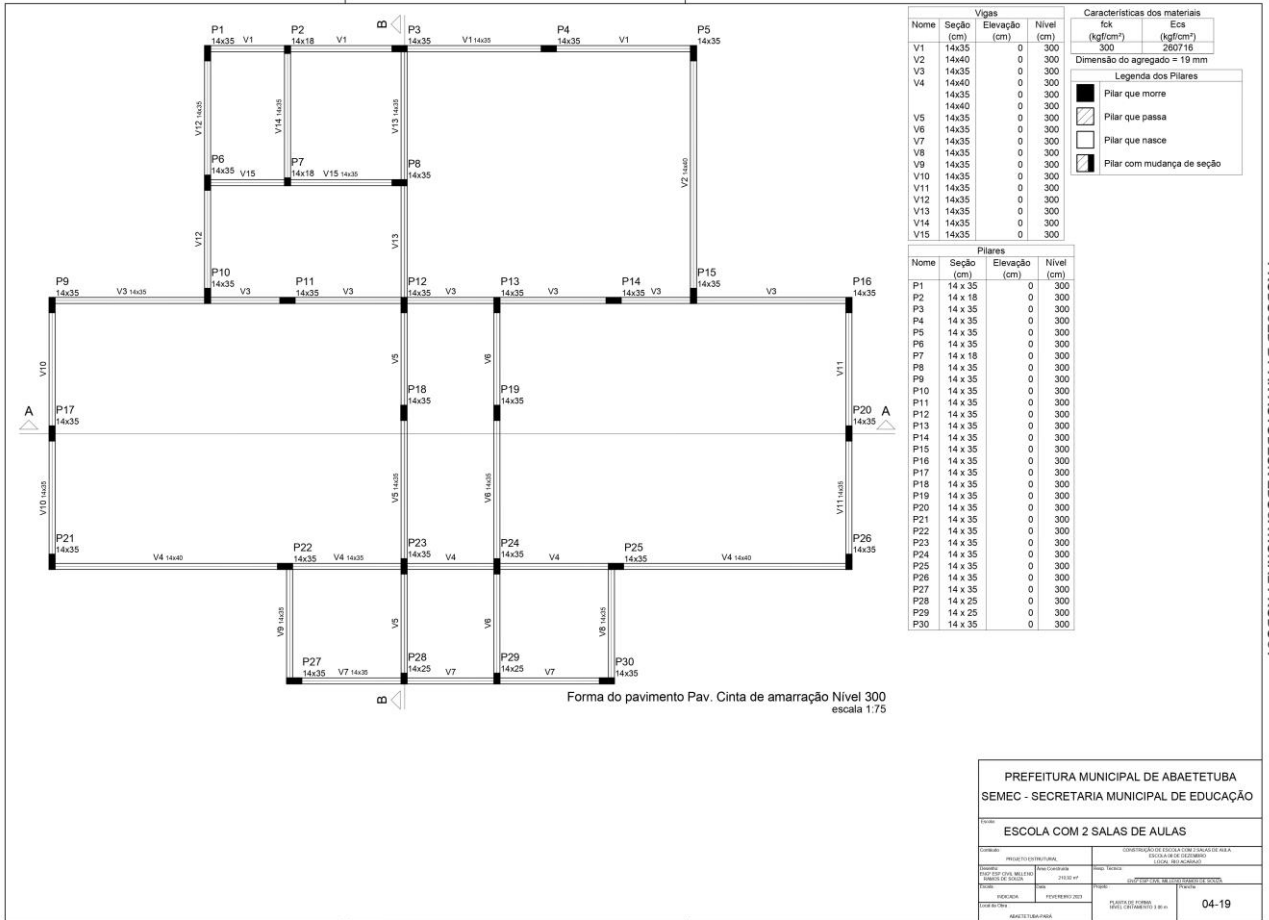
P1 14x35 V1 P2 14x18 V1 B P3 14x35 V1 14x35 P4 14x35 V1 P5 14x35

V12 14x35 V14 14x35 V13 14x35 V2 14x40

P6 14x35 V15 P7 14x18 V15 14x35 P8 14x35

V12 V13

P9 14x35 V3 14x35 P10 14x35 V3 P11 14x35 V3 P12 14x35 V3 P13 14x35 V3 P14 14x35 V3 P15 14x35 V3 P16 14x35

V10 V5 V6 V11

P18 14x35 P19 14x35

A P17 14x35 P20 14x35 A

V10 14x35 V5 14x35 V6 14x35 V11 14x35

P21 14x35 V4 14x40 P22 14x35 V4 14x35 P23 14x35 V4 P24 14x35 V4 P25 14x35 V4 14x40 P26 14x35

V9 14x35 V5 V6 V8 14x35

P27 14x35 V7 14x35 P28 14x25 V7 P29 14x25 V7 P30 14x35

B

Forma do pavimento Pav. Cinta de amarração Nível 300
escala 1:75

| Vigas | | | |
|---|---|---|---|
| Nome | Seção (cm) | Elevação (cm) | Nível (cm) |
| V1 | 14x35 | 0 | 300 |
| V2 | 14x40 | 0 | 300 |
| V3 | 14x35 | 0 | 300 |
| V4 | 14x40 | 0 | 300 |
| | 14x35 | 0 | 300 |
| | 14x40 | 0 | 300 |
| V5 | 14x35 | 0 | 300 |
| V6 | 14x35 | 0 | 300 |
| V7 | 14x35 | 0 | 300 |
| V8 | 14x35 | 0 | 300 |
| V9 | 14x35 | 0 | 300 |
| V10 | 14x35 | 0 | 300 |
| V11 | 14x35 | 0 | 300 |
| V12 | 14x35 | 0 | 300 |
| V13 | 14x35 | 0 | 300 |
| V14 | 14x35 | 0 | 300 |
| V15 | 14x35 | 0 | 300 |

| Características dos materiais | |
|---|---|
| fck (kgf/cm²) | Ecs (kgf/cm²) |
| 300 | 260716 |

Dimensão do agregado = 19 mm

Legenda dos Pilares
Pilar que morre
Pilar que passa
Pilar que nasce
Pilar com mudança de seção

| Pilares | | | |
|---|---|---|---|
| Nome | Seção (cm) | Elevação (cm) | Nível (cm) |
| P1 | 14 x 35 | 0 | 300 |
| P2 | 14 x 18 | 0 | 300 |
| P3 | 14 x 35 | 0 | 300 |
| P4 | 14 x 35 | 0 | 300 |
| P5 | 14 x 35 | 0 | 300 |
| P6 | 14 x 35 | 0 | 300 |
| P7 | 14 x 18 | 0 | 300 |
| P8 | 14 x 35 | 0 | 300 |
| P9 | 14 x 35 | 0 | 300 |
| P10 | 14 x 35 | 0 | 300 |
| P11 | 14 x 35 | 0 | 300 |
| P12 | 14 x 35 | 0 | 300 |
| P13 | 14 x 35 | 0 | 300 |
| P14 | 14 x 35 | 0 | 300 |
| P15 | 14 x 35 | 0 | 300 |
| P16 | 14 x 35 | 0 | 300 |
| P17 | 14 x 35 | 0 | 300 |
| P18 | 14 x 35 | 0 | 300 |
| P19 | 14 x 35 | 0 | 300 |
| P20 | 14 x 35 | 0 | 300 |
| P21 | 14 x 35 | 0 | 300 |
| P22 | 14 x 35 | 0 | 300 |
| P23 | 14 x 35 | 0 | 300 |
| P24 | 14 x 35 | 0 | 300 |
| P25 | 14 x 35 | 0 | 300 |
| P26 | 14 x 35 | 0 | 300 |
| P27 | 14 x 35 | 0 | 300 |
| P28 | 14 x 25 | 0 | 300 |
| P29 | 14 x 25 | 0 | 300 |
| P30 | 14 x 35 | 0 | 300 |

PREFEITURA MUNICIPAL DE ABAETETUBA
SEMEC - SECRETARIA MUNICIPAL DE EDUCAÇÃO

ESCOLA COM 2 SALAS DE AULAS

Conteúdo PROJETO ESTRUTURAL
CONSTRUÇÃO DE ESCOLA COM 2 SALAS DE AULA ESCOLA 08 DE DEZEMBRO LOCAL: RIO ACARAJÓ
Desenho ENGº ESPº CIVIL MILENIO RAMOS DE SOUZA
Área Construída 210,92 m²
Resp. Técnico ENGº ESPº CIVIL MILENIO RAMOS DE SOUZA
Escala INDICADA
Data FEVEREIRO 2023
Projeto PLANTA DE FORMAS NÍVEL CINTAMENTO 3,00 m
Prancha 04-19
Local da Obra ABAETETUBA-PARÁ